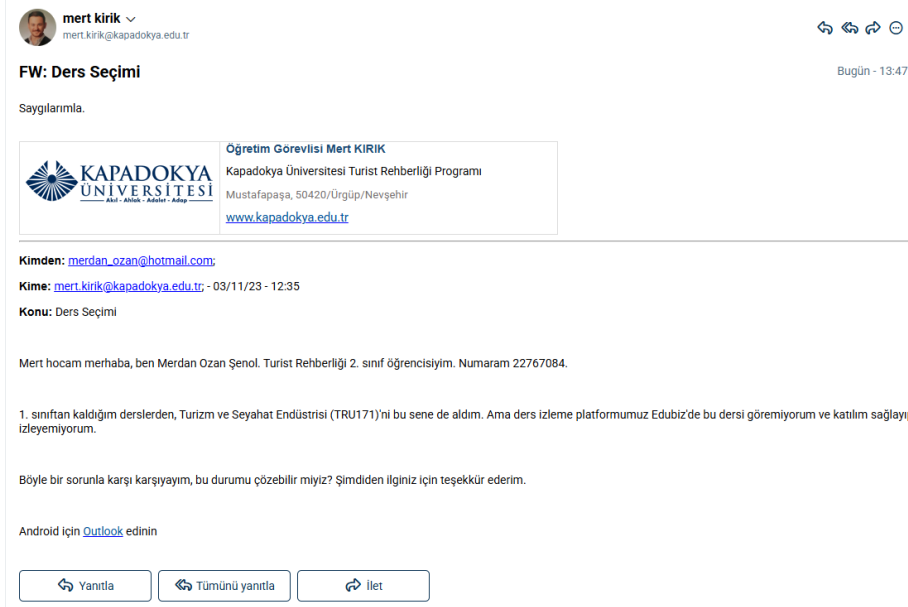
mert kirik
mert.kirik@kapadokya.edu.tr

FW: Ders Seçimi

Bugün - 13:47

Saygılarımla.

KAPADOKYA ÜNİVERSİTESİ
Akıl - Ahlak - Adalet - Adap

Öğretim Görevlisi Mert KIRIK
Kapadokya Üniversitesi Turist Rehberliği Programı
Mustafapaşa, 50420/Ürgüp/Nevşehir
www.kapadokya.edu.tr

Kimden: merdan_ozan@hotmail.com;
Kime: mert.kirik@kapadokya.edu.tr; - 03/11/23 - 12:35
Konu: Ders Seçimi

Mert hocam merhaba, ben Merdan Ozan Şenol. Turist Rehberliği 2. sınıf öğrencisiyim. Numaram 22767084.

1. sınıftan kaldığım derslerden, Turizm ve Seyahat Endüstrisi (TRU171)'ni bu sene de aldım. Ama ders izleme platformumuz Edubiz'de bu dersi göremiyorum ve katılım sağlayı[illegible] izleyemiyorum.

Böyle bir sorunla karşı karşıyayım, bu durumu çözebilir miyiz? Şimdiden ilginiz için teşekkür ederim.

Android için Outlook edinin

Yanıtla
Tümünü yanıtla
İlet